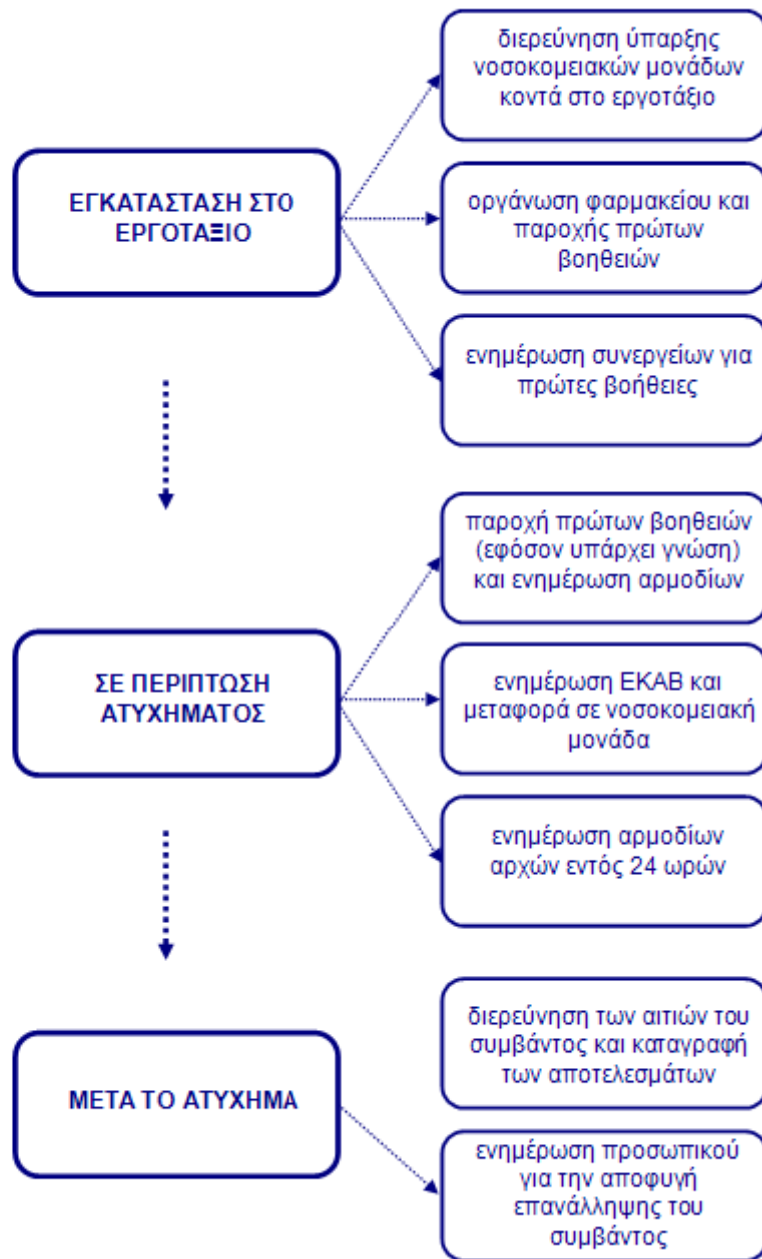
ΕΓΚΑΤΑΣΤΑΣΗ ΣΤΟ ΕΡΓΟΤΑΞΙΟ

διερεύνηση ύπαρξης νοσοκομειακών μονάδων κοντά στο εργοτάξιο

οργάνωση φαρμακείου και παροχής πρώτων βοηθειών

ενημέρωση συνεργείων για πρώτες βοήθειες

ΣΕ ΠΕΡΙΠΤΩΣΗ ΑΤΥΧΗΜΑΤΟΣ

παροχή πρώτων βοηθειών (εφόσον υπάρχει γνώση) και ενημέρωση αρμοδίων

ενημέρωση ΕΚΑΒ και μεταφορά σε νοσοκομειακή μονάδα

ενημέρωση αρμοδίων αρχών εντός 24 ωρών

ΜΕΤΑ ΤΟ ΑΤΥΧΗΜΑ

διερεύνηση των αιτιών του συμβάντος και καταγραφή των αποτελεσμάτων

ενημέρωση προσωπικού για την αποφυγή επανάληψης του συμβάντος